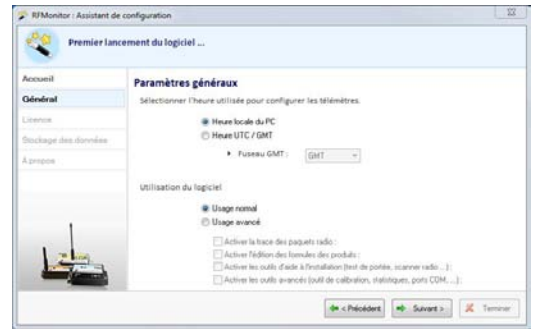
RFMonitor : Assistant de configuration

Premier lancement du logiciel ...

Accueil
Général
Licence
Stockage des données
A propos

Paramètres généraux

Sélectionner l'heure utilisée pour configurer les télémètres.

Heure locale du PC
Heure UTC / GMT
Fuseau GMT : GMT

Utilisation du logiciel

Usage normal
Usage avancé
Activer la trace des paquets radio :
Activer l'édition des formules des produits :
Activer les outils d'aide à l'installation (test de portée, scanner radio ...) :
Activer les outils avancés (outil de calibration, statistiques, ports COM, ...) :

< Précédent
Suivant >
Terminer